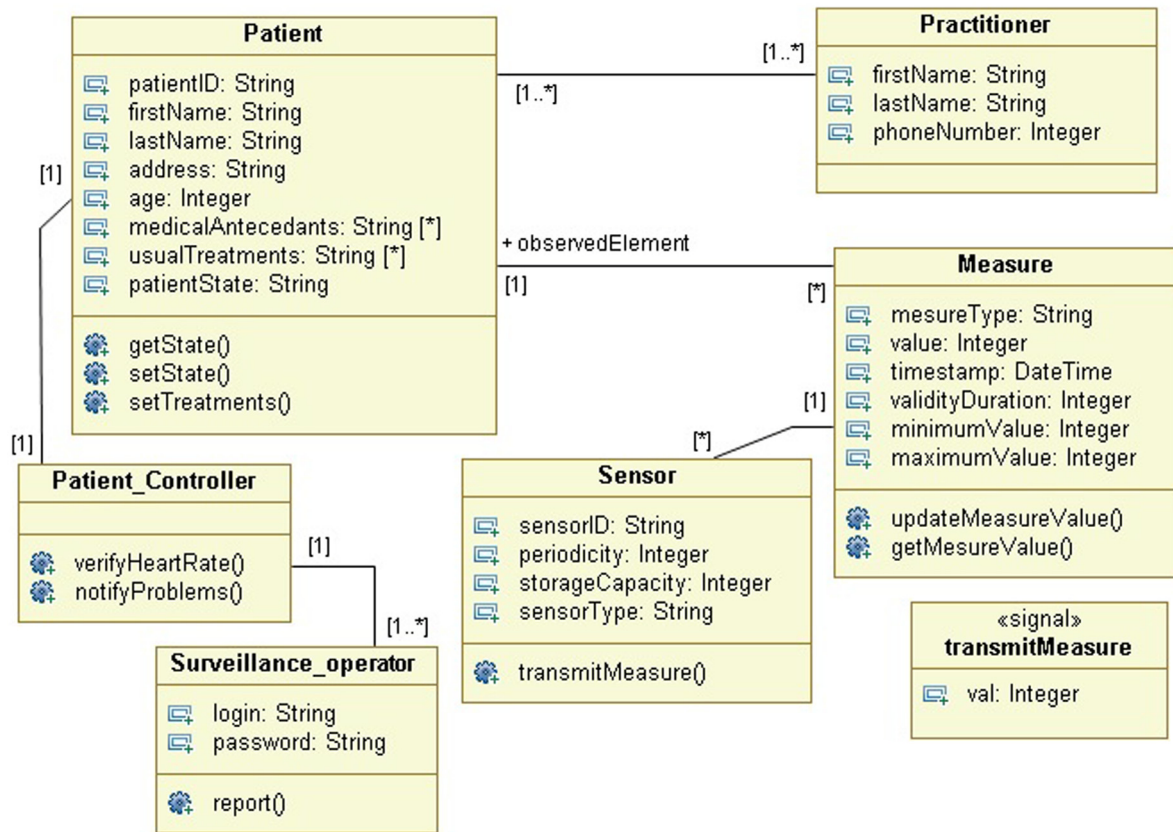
Patient
patientID: String
firstName: String
lastName: String
address: String
age: Integer
medicalAntecedants: String [*]
usualTreatments: String [*]
patientState: String
getState()
setState()
setTreatments()

[1..*]
[1..*]

Practitioner
firstName: String
lastName: String
phoneNumber: Integer

+ observedElement
[1]
[*]

Measure
mesureType: String
value: Integer
timestamp: DateTime
validityDuration: Integer
minimumValue: Integer
maximumValue: Integer
updateMeasureValue()
getMesureValue()

[1]
[1]
[1]
[*]

Patient_Controller
verifyHeartRate()
notifyProblems()

[1]
[1..*]

Sensor
sensorID: String
periodicity: Integer
storageCapacity: Integer
sensorType: String
transmitMeasure()

«signal»
transmitMeasure
val: Integer

Surveillance_operator
login: String
password: String
report()